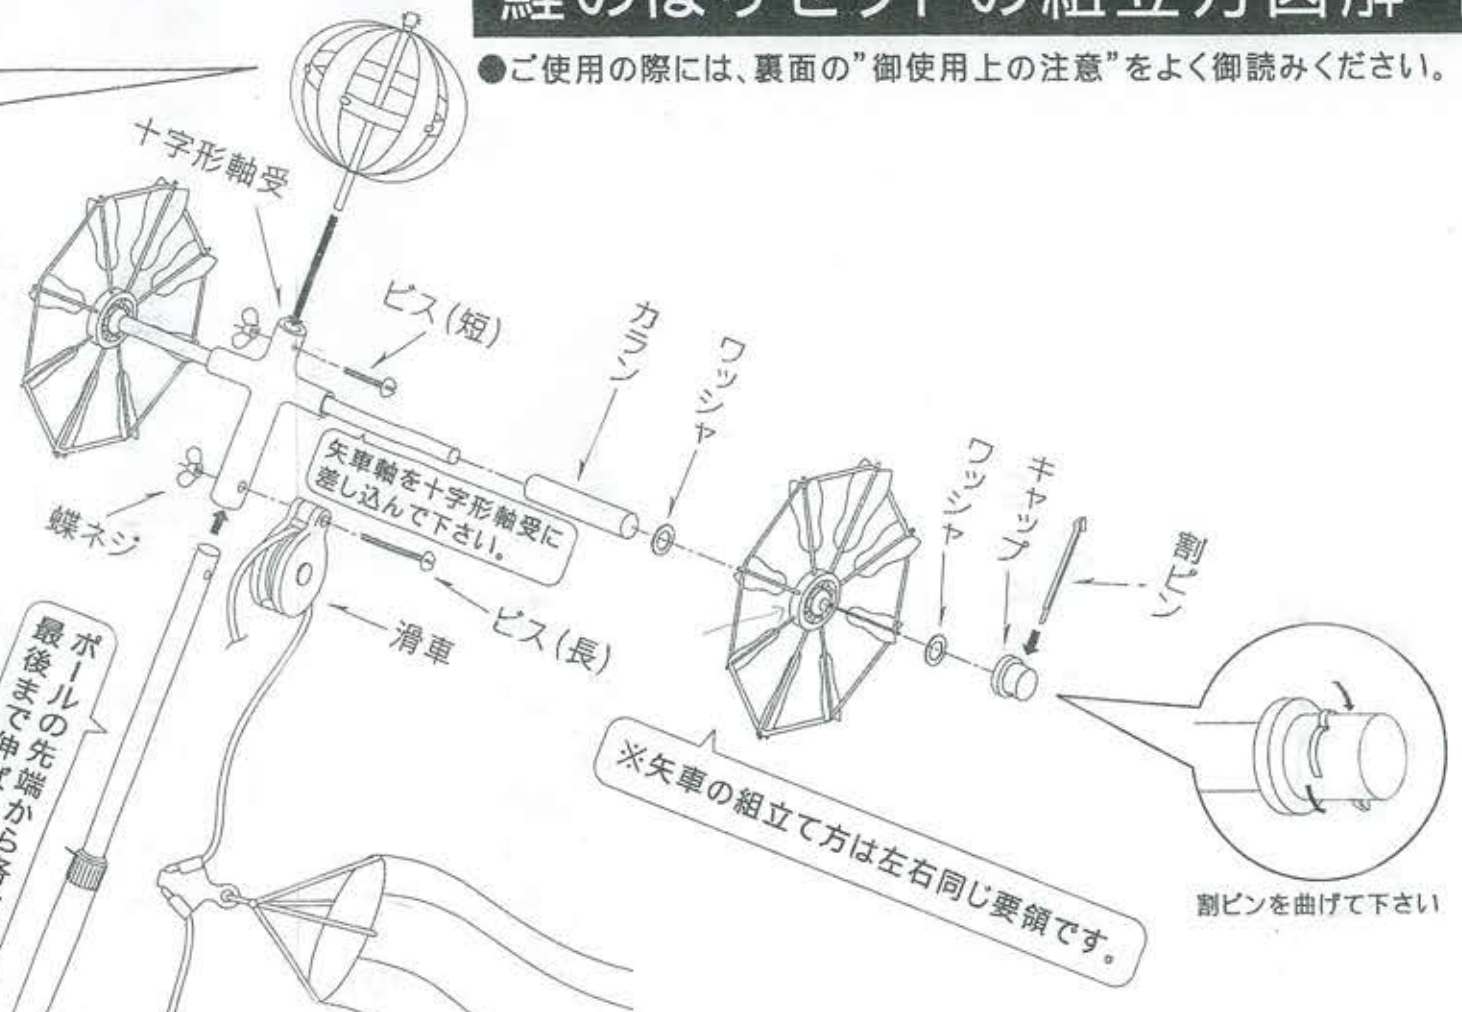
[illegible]の組立方図解

●ご使用の際には、裏面の"御使用上の注意"をよく御読みください。

十字形軸受

ピス(短)

カラン

ワッシャ

矢車軸を十字形軸受に差し込んで下さい。

ワッシャ

キャップ

割ピン

蝶ネジ

ピス(長)

滑車

ポールの先端から最後まで伸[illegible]

※矢車の組立て方は左右同じ要領です。

割ピンを曲げて下さい